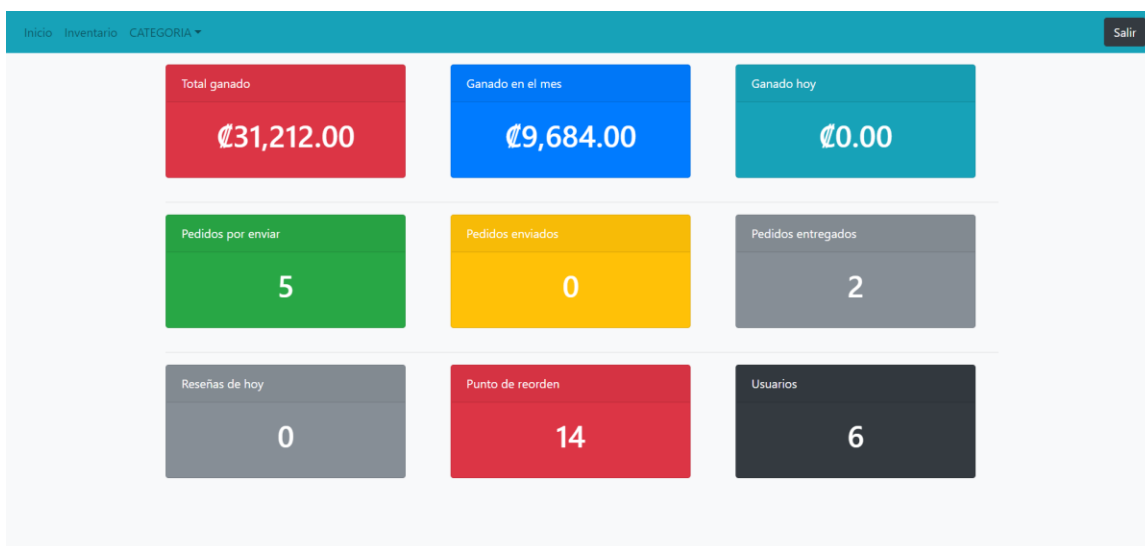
Inicio Inventario CATEGORIA ▾

Salir

Total ganado

₡31,212.00

Ganado en el mes

₡9,684.00

Ganado hoy

₡0.00

Pedidos por enviar

5

Pedidos enviados

0

Pedidos entregados

2

Reseñas de hoy

0

Punto de reorden

14

Usuarios

6